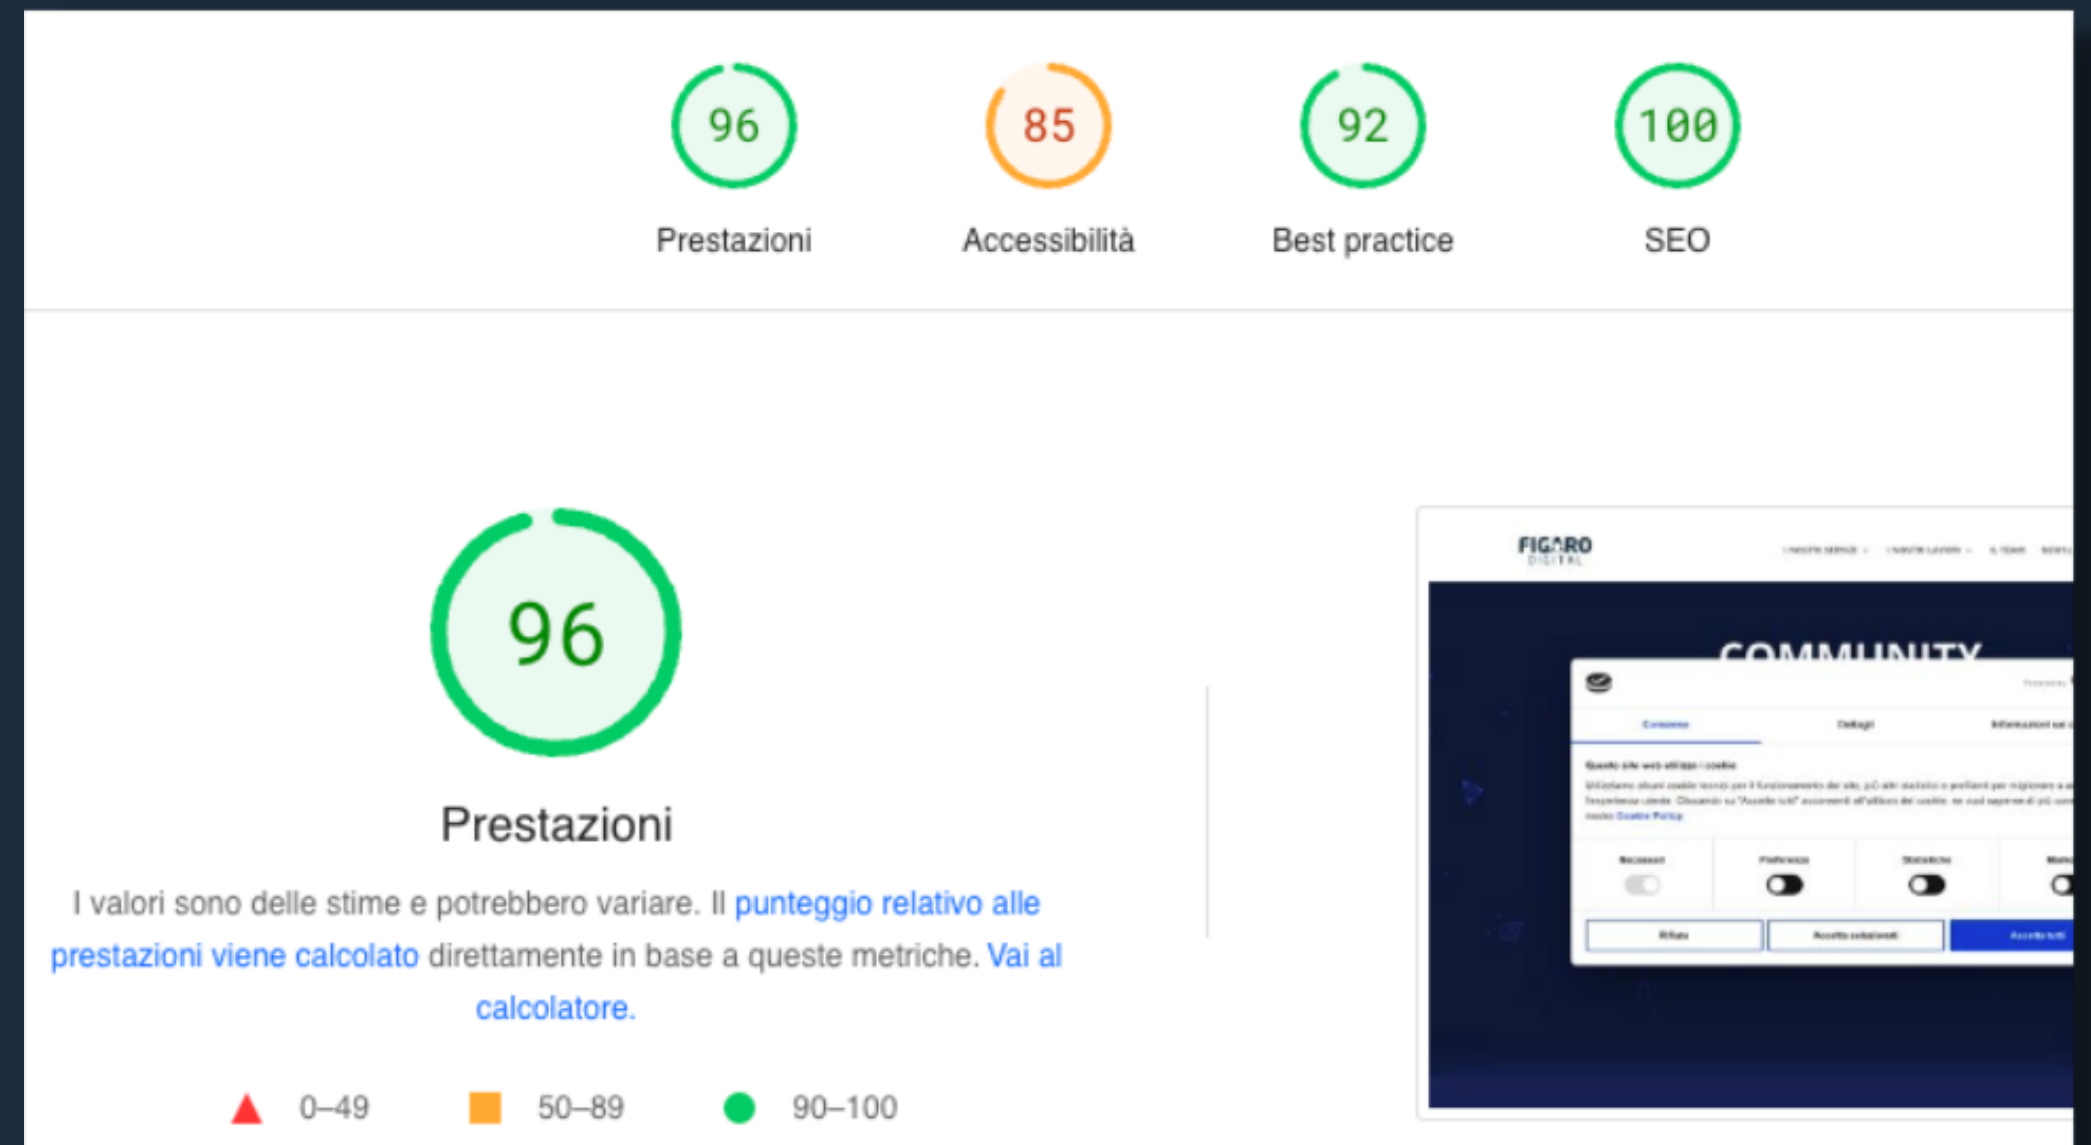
96
Prestazioni

85
Accessibilità

92
Best practice

100
SEO

96

Prestazioni

I valori sono delle stime e potrebbero variare. Il punteggio relativo alle prestazioni viene calcolato direttamente in base a queste metriche. Vai al calcolatore.

0–49 50–89 90–100

FIGARO DIGITAL

COMMUNITY

Consenso Dettagli

Questo sito web utilizza i cookie

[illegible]

Necessari Preferenze Statistiche

Rifiuta Accetta selezionati Accetta tutti